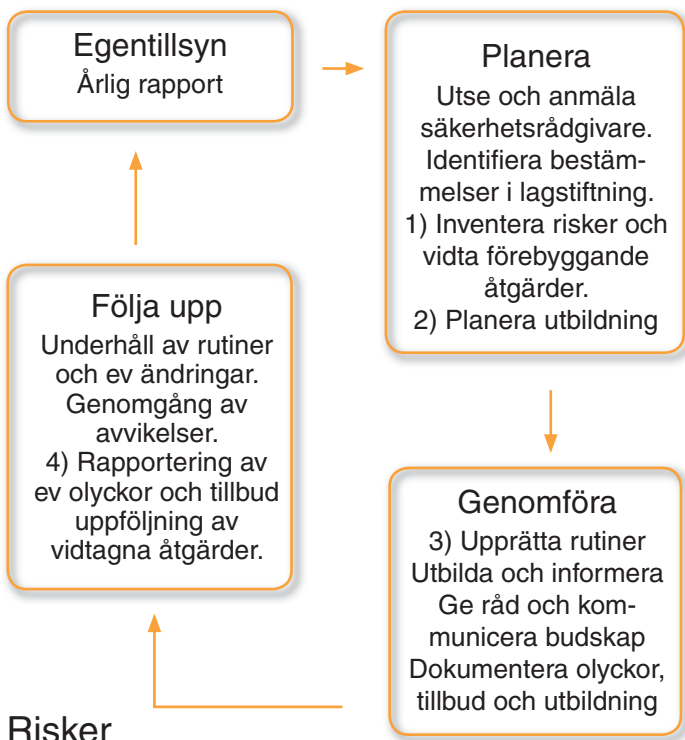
Egentillsyn
Årlig rapport

Planera
Utse och anmäla säkerhetsrådgivare. Identifiera bestämmelser i lagstiftning.
1) Inventera risker och vidta förebyggande åtgärder.
2) Planera utbildning

Genomföra
3) Upprätta rutiner
Utbilda och informera
Ge råd och kommunicera budskap
Dokumentera olyckor, tillbud och utbildning

Följa upp
Underhåll av rutiner och ev ändringar. Genomgång av avvikelser.
4) Rapportering av ev olyckor och tillbud uppföljning av vidtagna åtgärder.

Risker